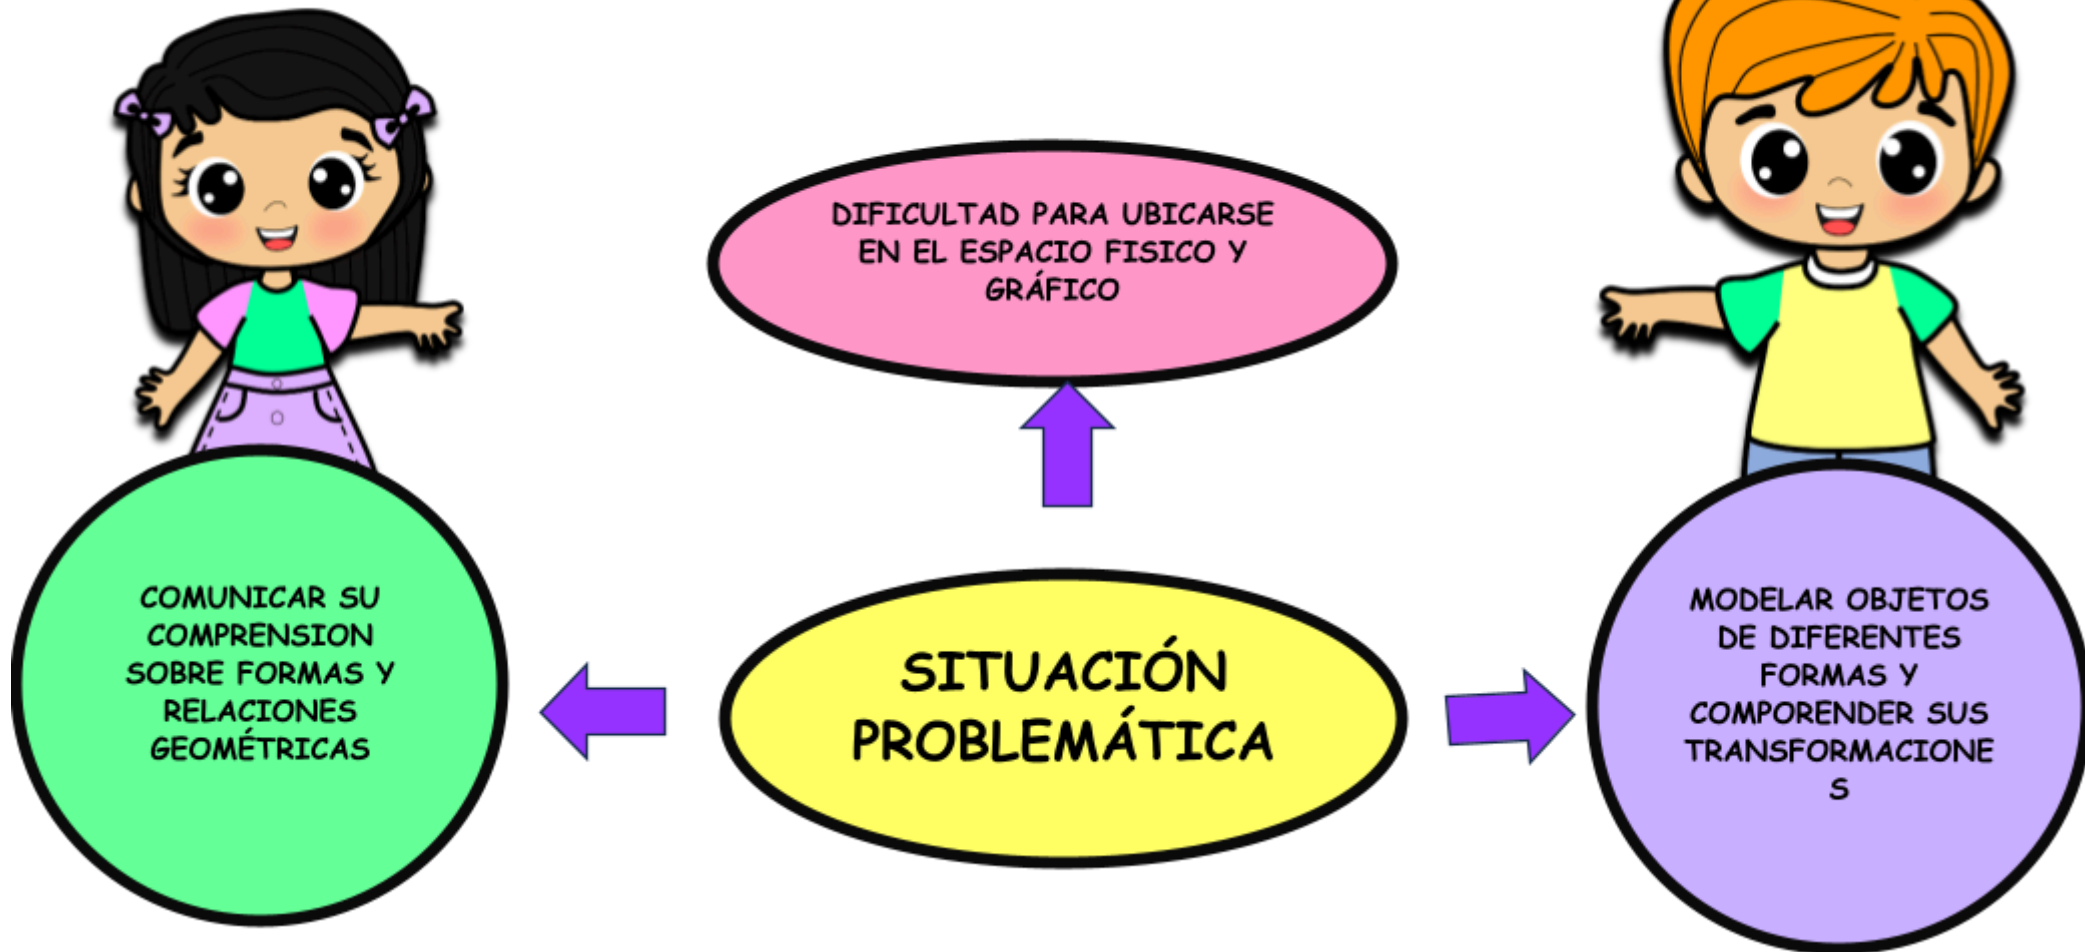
DIFICULTAD PARA UBICARSE EN EL ESPACIO FISICO Y GRÁFICO

COMUNICAR SU COMPRENSION SOBRE FORMAS Y RELACIONES GEOMÉTRICAS

SITUACIÓN PROBLEMÁTICA

MODELAR OBJETOS DE DIFERENTES FORMAS Y COMPORENDER SUS TRANSFORMACIONES